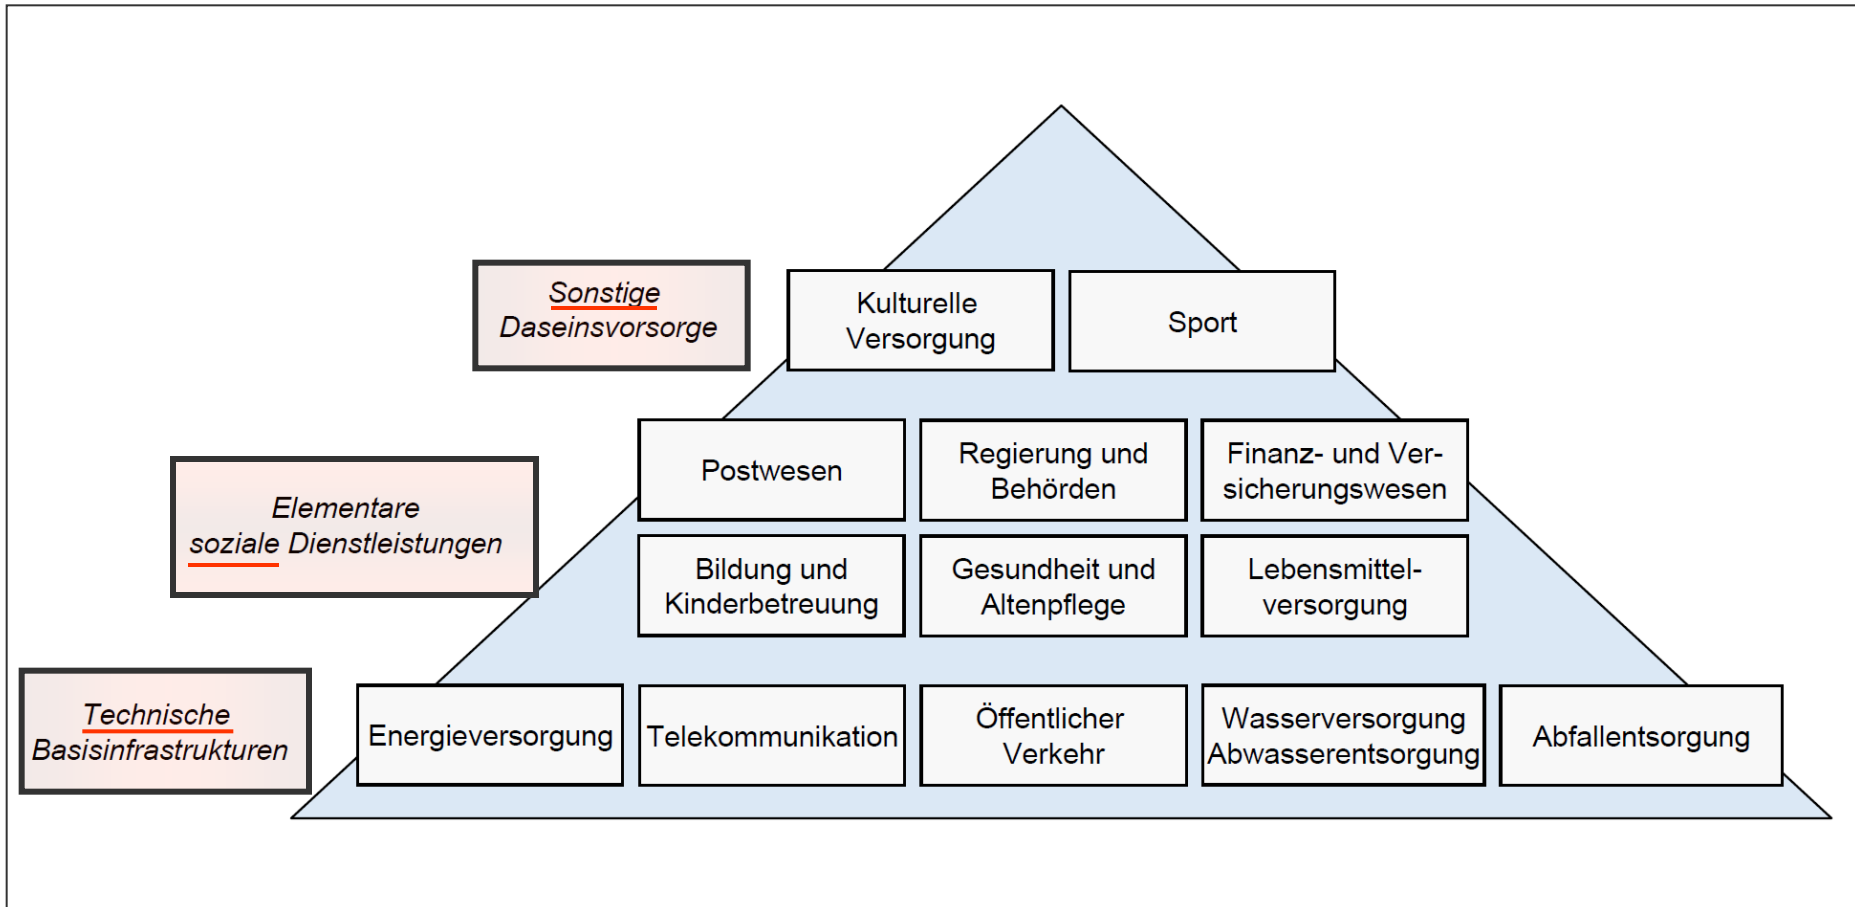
Sonstige Daseinsvorsorge

Kulturelle Versorgung

Sport

Elementare soziale Dienstleistungen

Postwesen

Regierung und Behörden

Finanz- und Versicherungswesen

Bildung und Kinderbetreuung

Gesundheit und Altenpflege

Lebensmittelversorgung

Technische Basisinfrastrukturen

Energieversorgung

Telekommunikation

Öffentlicher Verkehr

Wasserversorgung Abwasserentsorgung

Abfallentsorgung